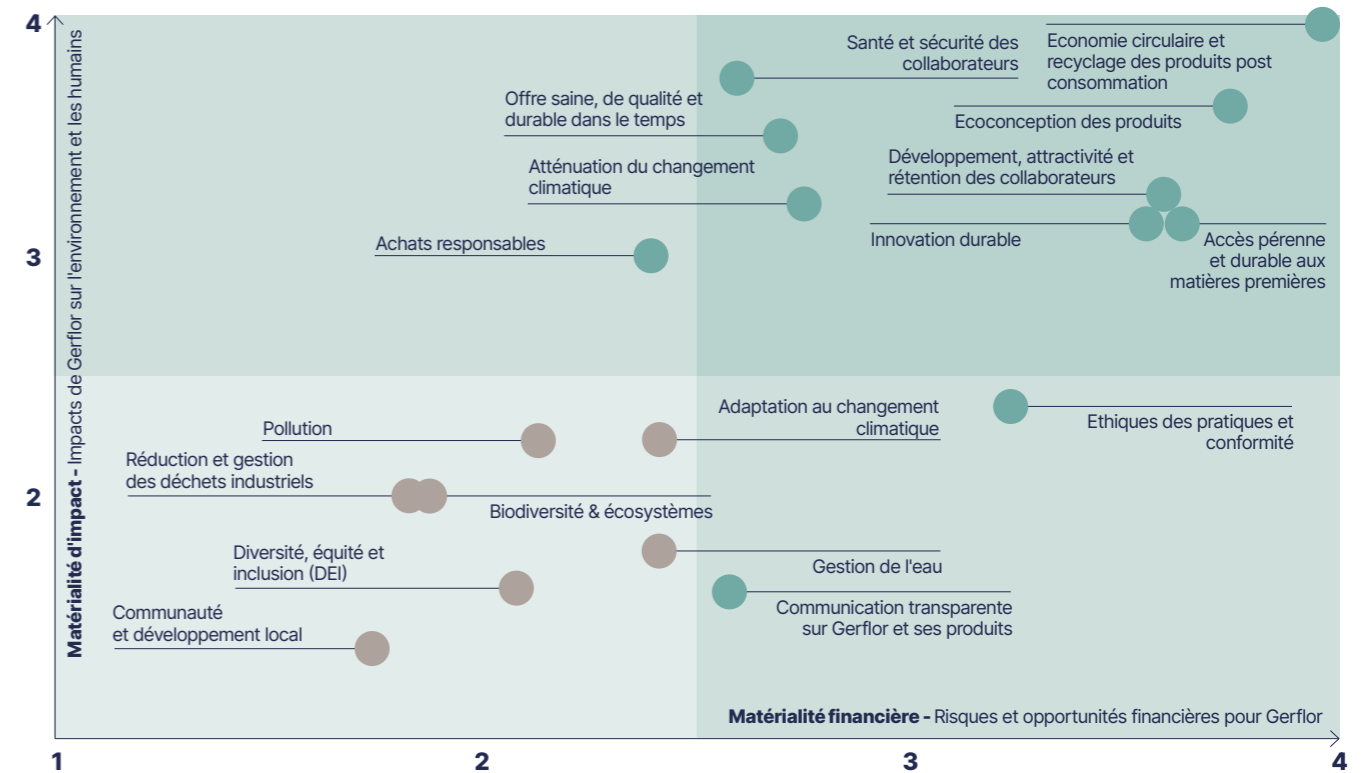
4

3

2

Matérialité d'impact - Impacts de Gerflor sur l'environnement et les humains

Economie circulaire et recyclage des produits post consommation

Santé et sécurité des collaborateurs

Ecoconception des produits

Offre saine, de qualité et durable dans le temps

Atténuation du changement climatique

Développement, attractivité et rétention des collaborateurs

Innovation durable

Accès pérenne et durable aux matières premières

Achats responsables

Adaptation au changement climatique

Ethiques des pratiques et conformité

Pollution

Réduction et gestion des déchets industriels

Biodiversité & écosystèmes

Diversité, équité et inclusion (DEI)

Gestion de l'eau

Communication transparente sur Gerflor et ses produits

Communauté et développement local

Matérialité financière - Risques et opportunités financières pour Gerflor

1 2 3 4